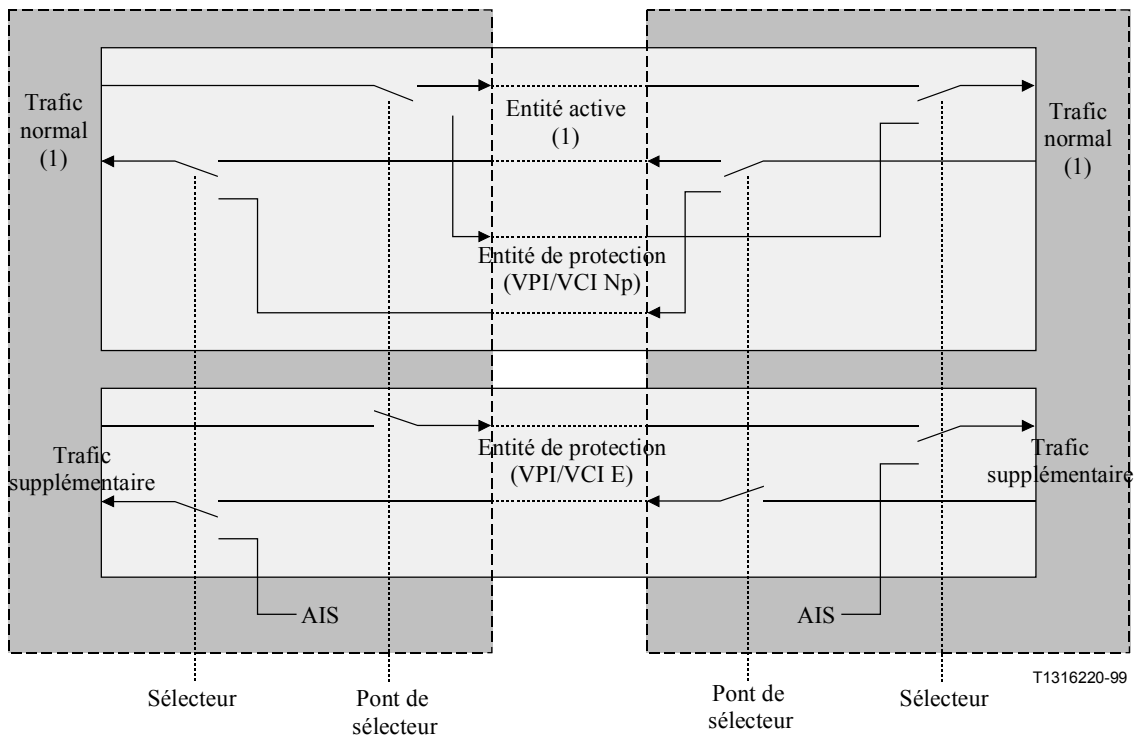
Trafic normal (1)

Entité active (1)

Trafic normal (1)

Entité de protection (VPI/VCI Np)

Trafic supplémentaire

Entité de protection (VPI/VCI E)

Trafic supplémentaire

AIS

AIS

T1316220-99

Sélecteur

Pont de sélecteur

Pont de sélecteur

Sélecteur